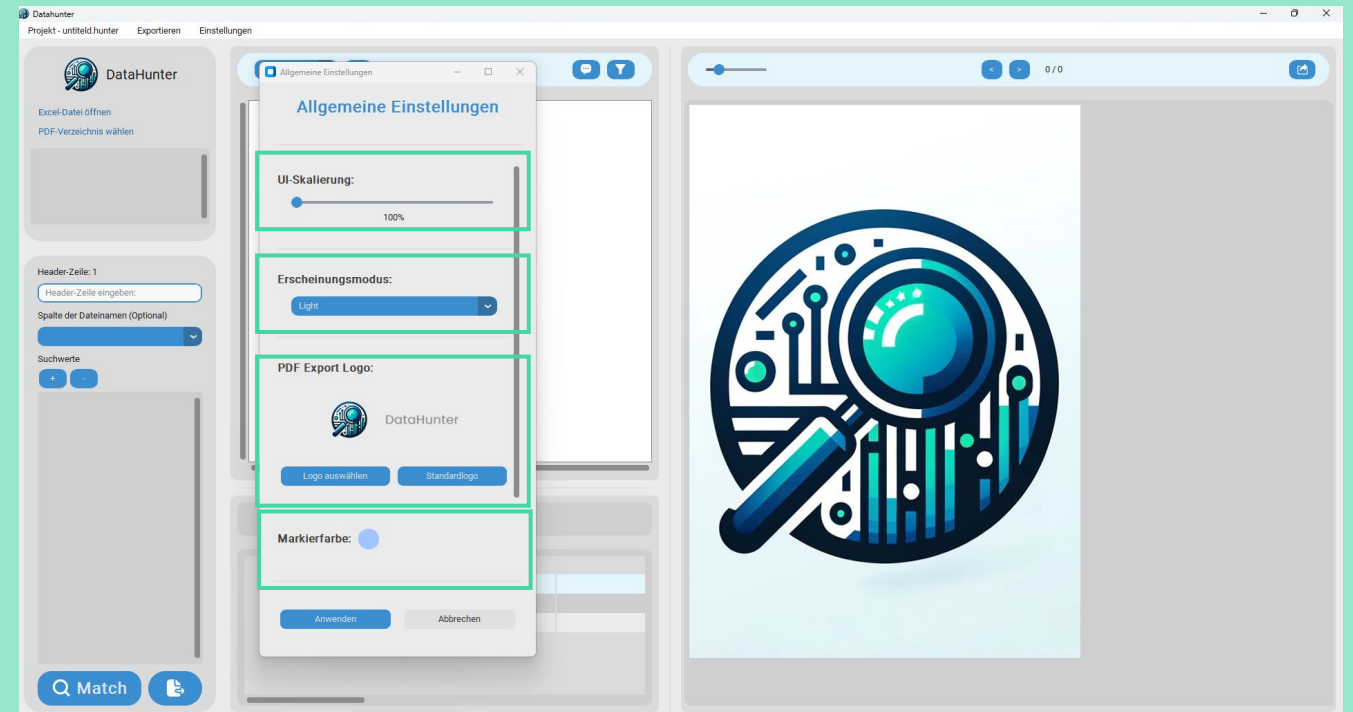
Datahunter

Projekt - untiteld.hunter Exportieren Einstellungen

DataHunter

Excel-Datei öffnen

PDF-Verzeichnis wählen

Header-Zeile: 1

Header-Zeile eingeben:

Spalte der Dateinamen (Optional)

Suchwerte

+ -

Match

Allgemeine Einstellungen

Allgemeine Einstellungen

UI-Skalierung:

100%

Erscheinungsmodus:

Light

PDF Export Logo:

DataHunter

Logo auswählen Standardlogo

Markierfarbe:

Anwenden Abbrechen

< > 0 / 0